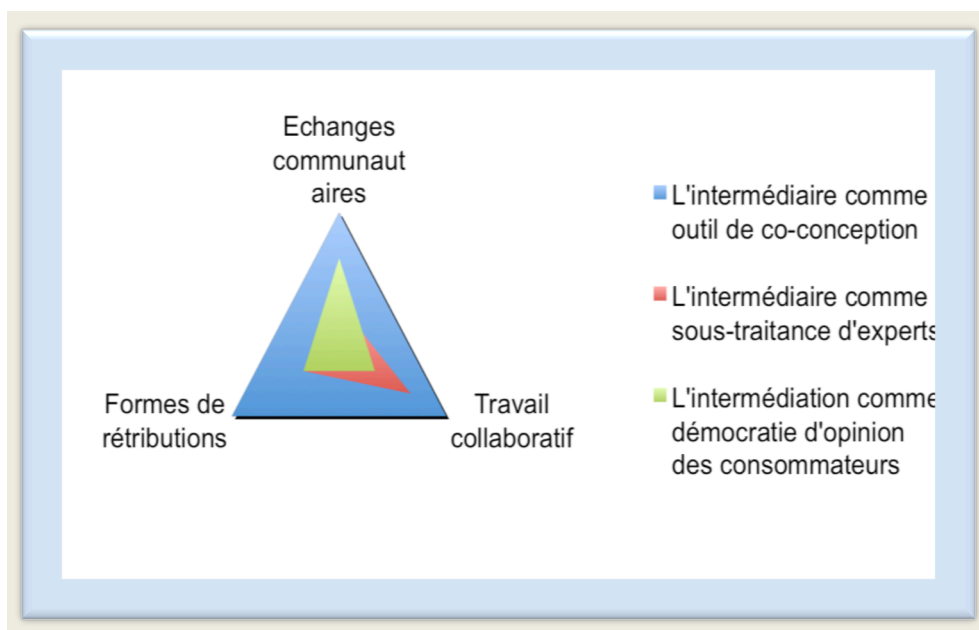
Echanges communaut aires

Formes de rétributions

Travail collaboratif

L'intermédiaire comme outil de co-conception

L'intermédiaire comme sous-traitance d'experts

L'intermédiation comme démocratie d'opinion des consommateurs